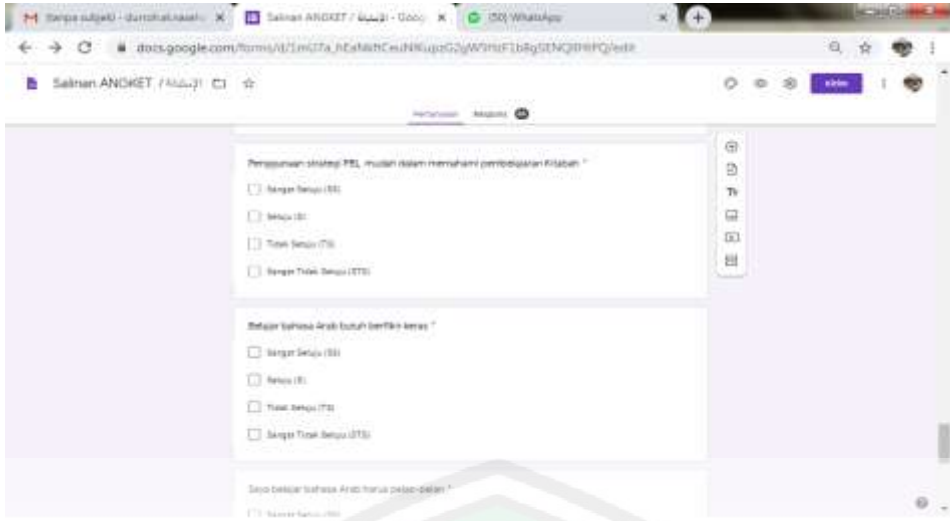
M Tanpa subjek - durrohalnasel... × | Salinan ANGKET / الإستبانة - Goo... × | (50) WhatsApp ×

docs.google.com/forms/d/1mG7a_hEsNkfCeuNKujoG2gW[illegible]/edit

Salinan ANGKET / الإستبانة

Kirim

Pertanyaan Respons

Penggunaan strategi PBL mudah dalam memahami pembelajaran Kitabah *

Sangat Setuju (SS)

Setuju (S)

Tidak Setuju (TS)

Sangat Tidak Setuju (STS)

Belajar bahasa Arab butuh berfikir keras *

Sangat Setuju (SS)

Setuju (S)

Tidak Setuju (TS)

Sangat Tidak Setuju (STS)

Saya belajar bahasa Arab harus pelan-pelan *

Sangat Setuju (SS)